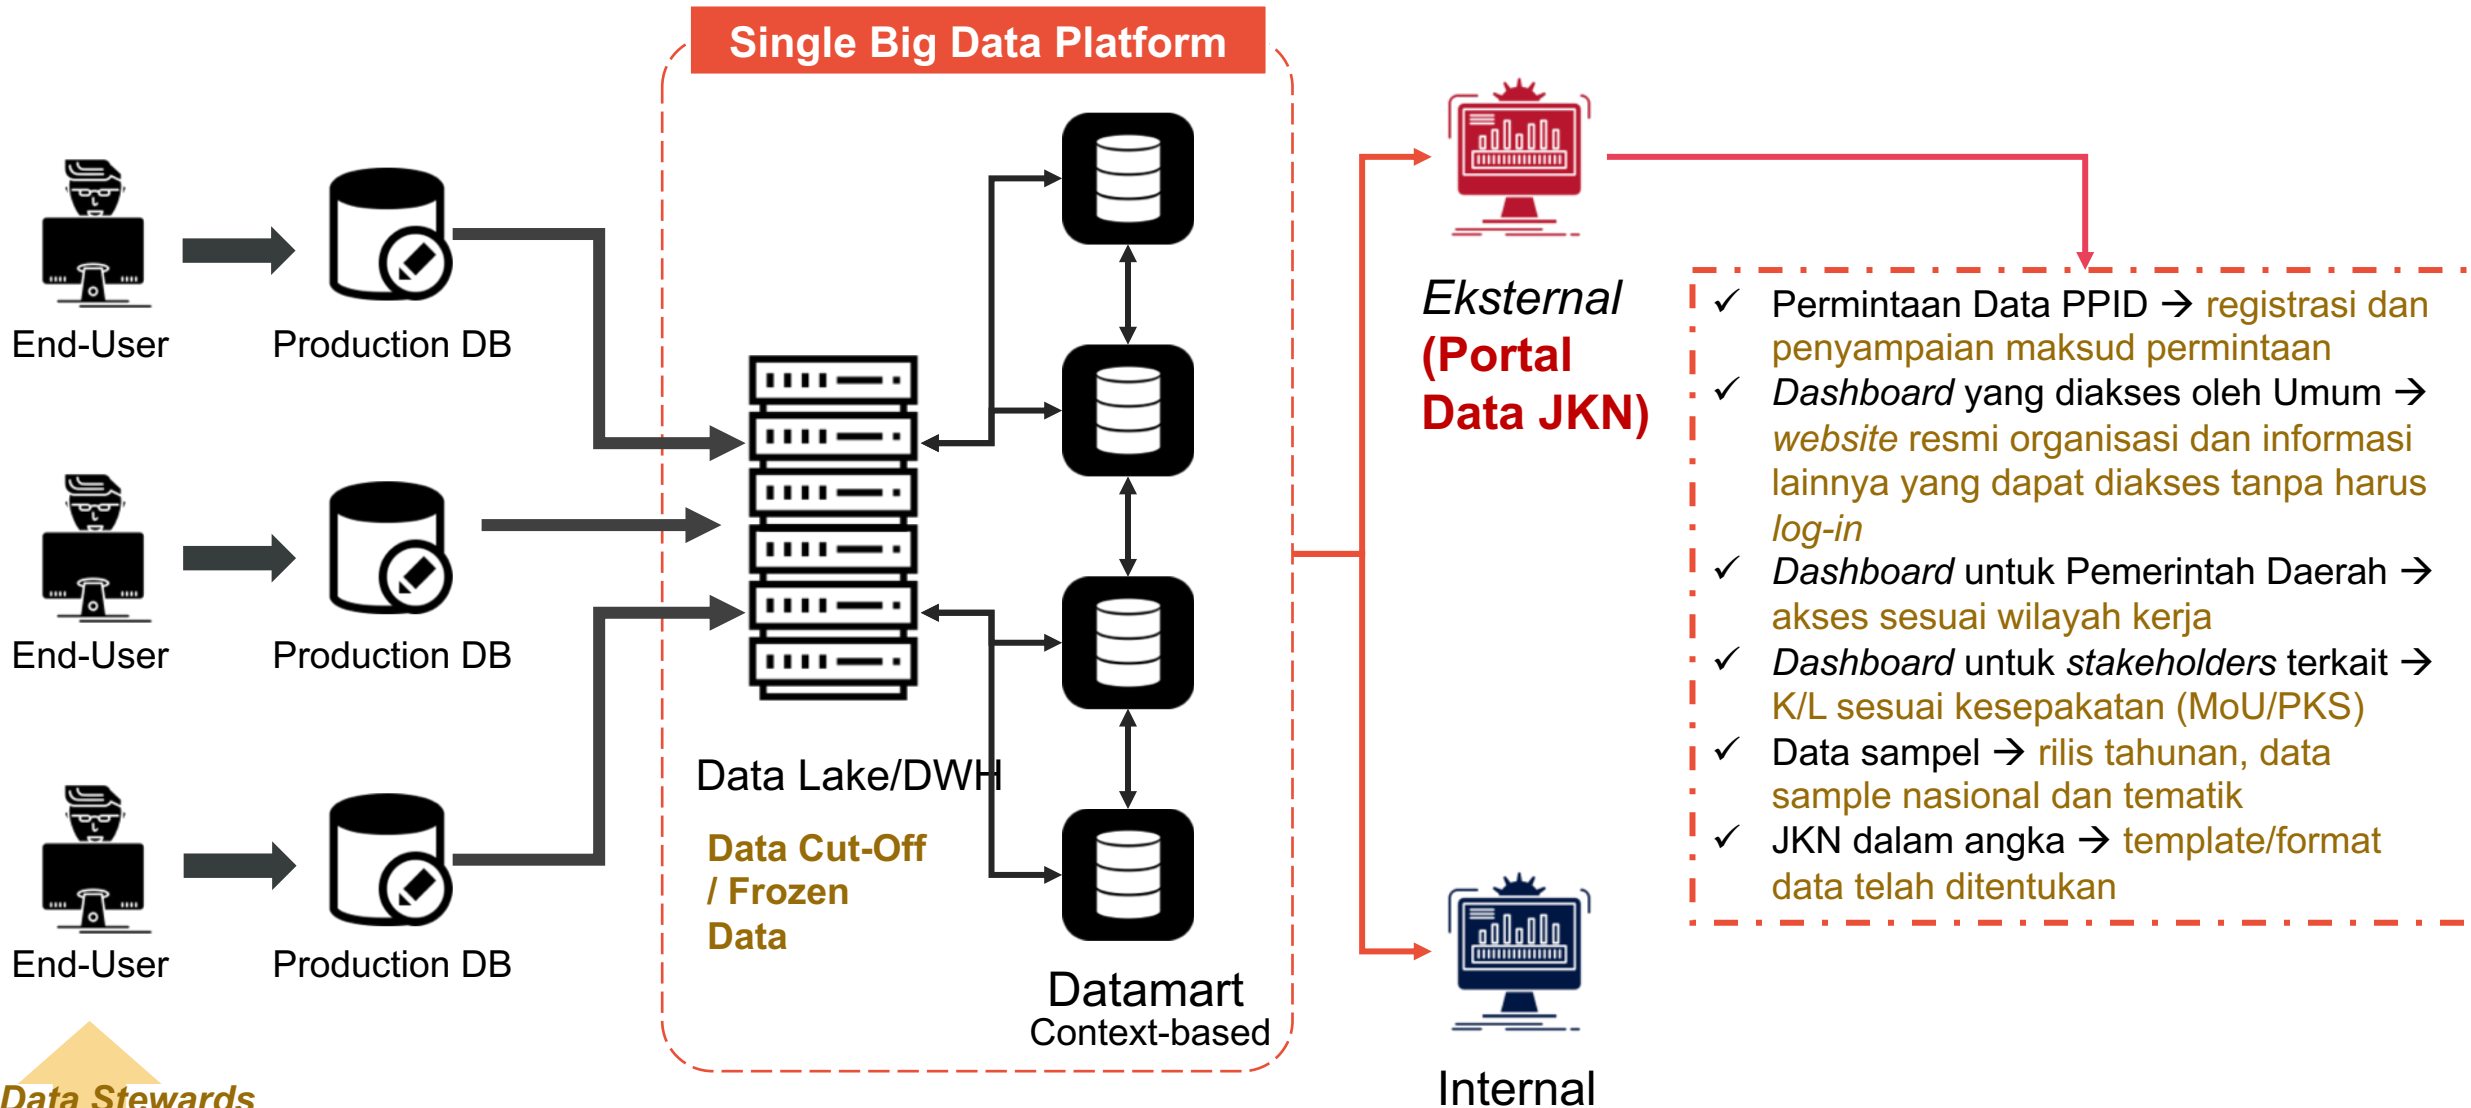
Single Big Data Platform

End-User

Production DB

End-User

Production DB

End-User

Production DB

Data Stewards

Data Lake/DWH

Data Cut-Off / Frozen Data

Datamart
Context-based

Eksternal (Portal Data JKN)

Internal

✓ Permintaan Data PPID → registrasi dan penyampaian maksud permintaan
✓ Dashboard yang diakses oleh Umum → website resmi organisasi dan informasi lainnya yang dapat diakses tanpa harus log-in
✓ Dashboard untuk Pemerintah Daerah → akses sesuai wilayah kerja
✓ Dashboard untuk stakeholders terkait → K/L sesuai kesepakatan (MoU/PKS)
✓ Data sampel → rilis tahunan, data sample nasional dan tematik
✓ JKN dalam angka → template/format data telah ditentukan